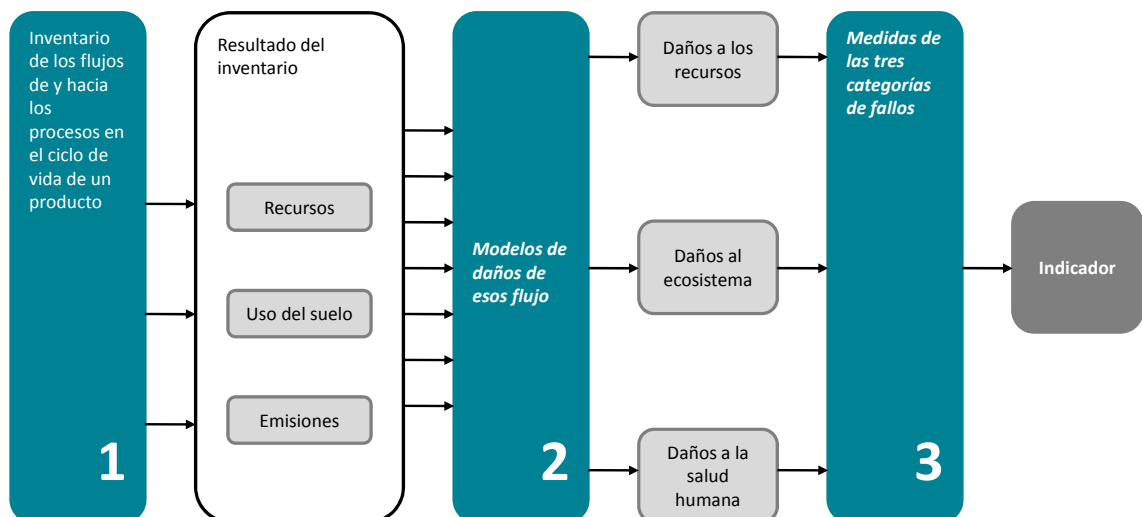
Inventario de los flujos de y hacia los procesos en el ciclo de vida de un producto

1

Resultado del inventario

Recursos

Uso del suelo

Emisiones

Modelos de daños de esos flujo

2

Daños a los recursos

Daños al ecosistema

Daños a la salud humana

Medidas de las tres categorías de fallos

3

Indicador